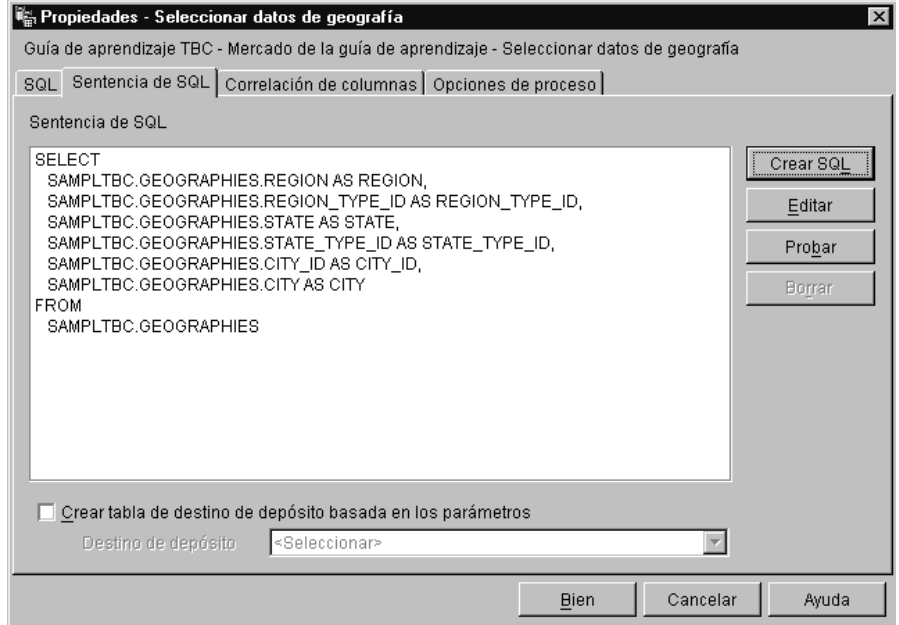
Propiedades - Seleccionar datos de geografía

Guía de aprendizaje TBC - Mercado de la guía de aprendizaje - Seleccionar datos de geografía

SQL | Sentencia de SQL | Correlación de columnas | Opciones de proceso

Sentencia de SQL

SELECT
SAMPLTBC.GEOGRAPHIES.REGION AS REGION,
SAMPLTBC.GEOGRAPHIES.REGION_TYPE_ID AS REGION_TYPE_ID,
SAMPLTBC.GEOGRAPHIES.STATE AS STATE,
SAMPLTBC.GEOGRAPHIES.STATE_TYPE_ID AS STATE_TYPE_ID,
SAMPLTBC.GEOGRAPHIES.CITY_ID AS CITY_ID,
SAMPLTBC.GEOGRAPHIES.CITY AS CITY
FROM
SAMPLTBC.GEOGRAPHIES

Crear SQL
Editar
Probar
Borrar

Crear tabla de destino de depósito basada en los parámetros

Destino de depósito <Seleccionar>

Bien
Cancelar
Ayuda